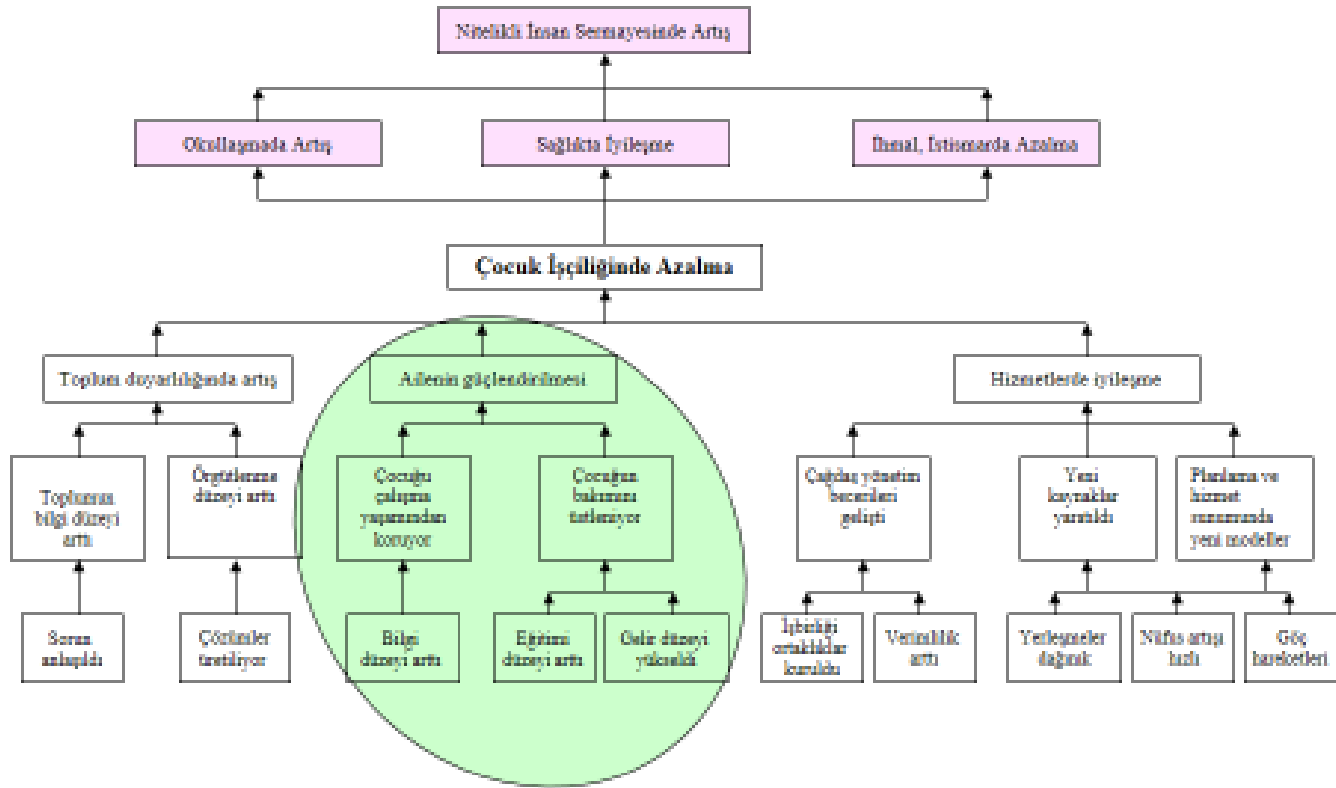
Nitelikli İnsan Sermayesinde Artış

Okullaşmada Artış

Sağlıkta İyileşme

İhmal, İstismarda Azalma

Çocuk İşçiliğinde Azalma

Toplum duyarlılığında artış

Ailenin güçlendirilmesi

Hizmetlerde iyileşme

Toplumun bilgi düzeyi arttı

Örgütlenme düzeyi arttı

Çocuğu çalışma yaşamından koruyor

Çocuğun bakımını üstleniyor

Çağdaş yönetim becerileri gelişti

Yeni kaynaklar yaratıldı

Planlama ve hizmet sunumunda yeni modeller

Sorun anlaşıldı

Çözümler üretiliyor

Bilgi düzeyi arttı

Eğitimi düzeyi arttı

Gelir düzeyi yükseldi

İşbirliği ortaklıklar kuruldu

Verimlilik arttı

Yerleşmeler dağınık

Nüfus artışı hızlı

Göç hareketleri